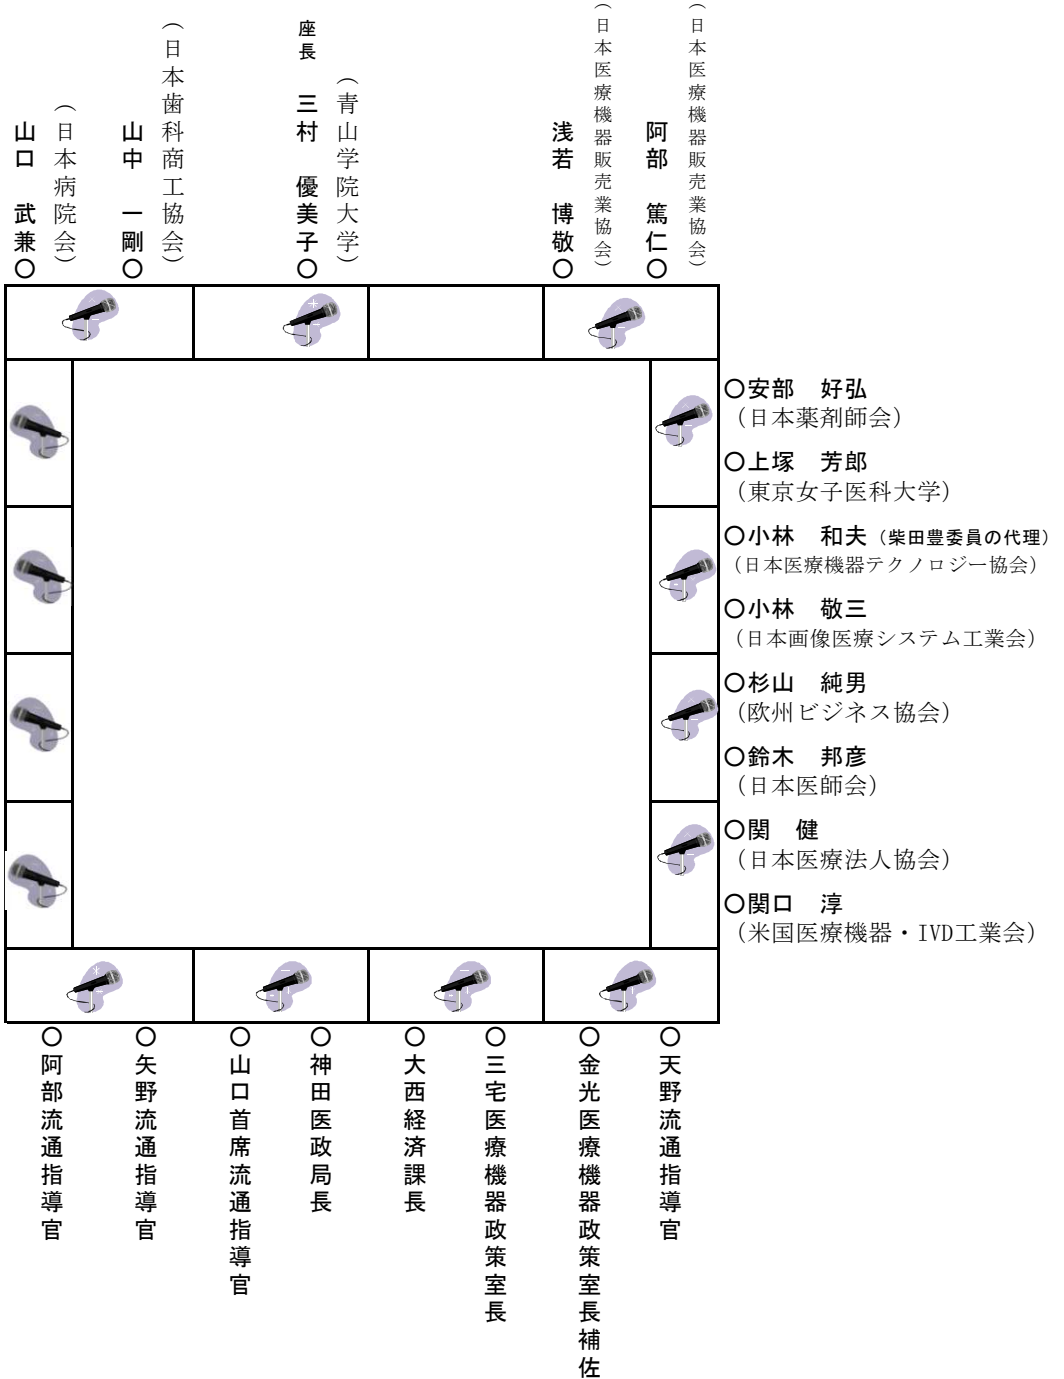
山口　武兼○
（日本病院会）

山中　一剛○
（日本歯科商工協会）

座長
三村　優美子○
（青山学院大学）

浅若　博敬○
（日本医療機器販売業協会）

阿部　篤仁○
（日本医療機器販売業協会）

○安部　好弘
（日本薬剤師会）

○上塚　芳郎
（東京女子医科大学）

○小林　和夫（柴田豊委員の代理）
（日本医療機器テクノロジー協会）

○小林　敬三
（日本画像医療システム工業会）

○杉山　純男
（欧州ビジネス協会）

○鈴木　邦彦
（日本医師会）

○関　健
（日本医療法人協会）

○関口　淳
（米国医療機器・IVD工業会）

○阿部流通指導官

○矢野流通指導官

○山口首席流通指導官

○神田医政局長

○大西経済課長

○三宅医療機器政策室長

○金光医療機器政策室長補佐

○天野流通指導官